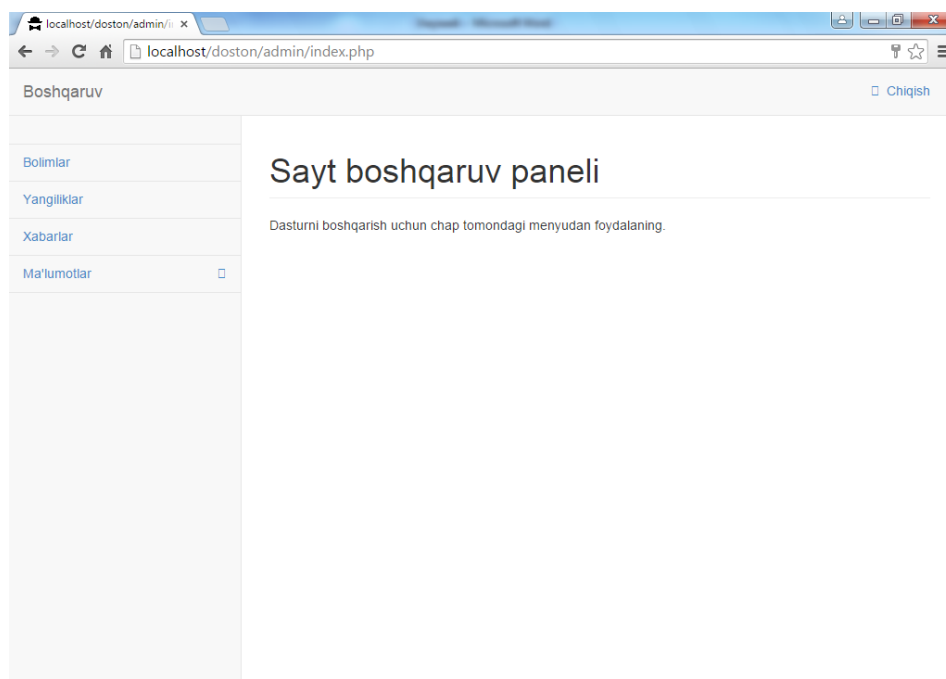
localhost/doston/admin/i ×

localhost/doston/admin/index.php

Boshqaruv

Chiqish

Bolimlar

Yangiliklar

Xabarlar

Ma'lumotlar

Sayt boshqaruv paneli

Dasturni boshqarish uchun chap tomondagi menyudan foydalaning.